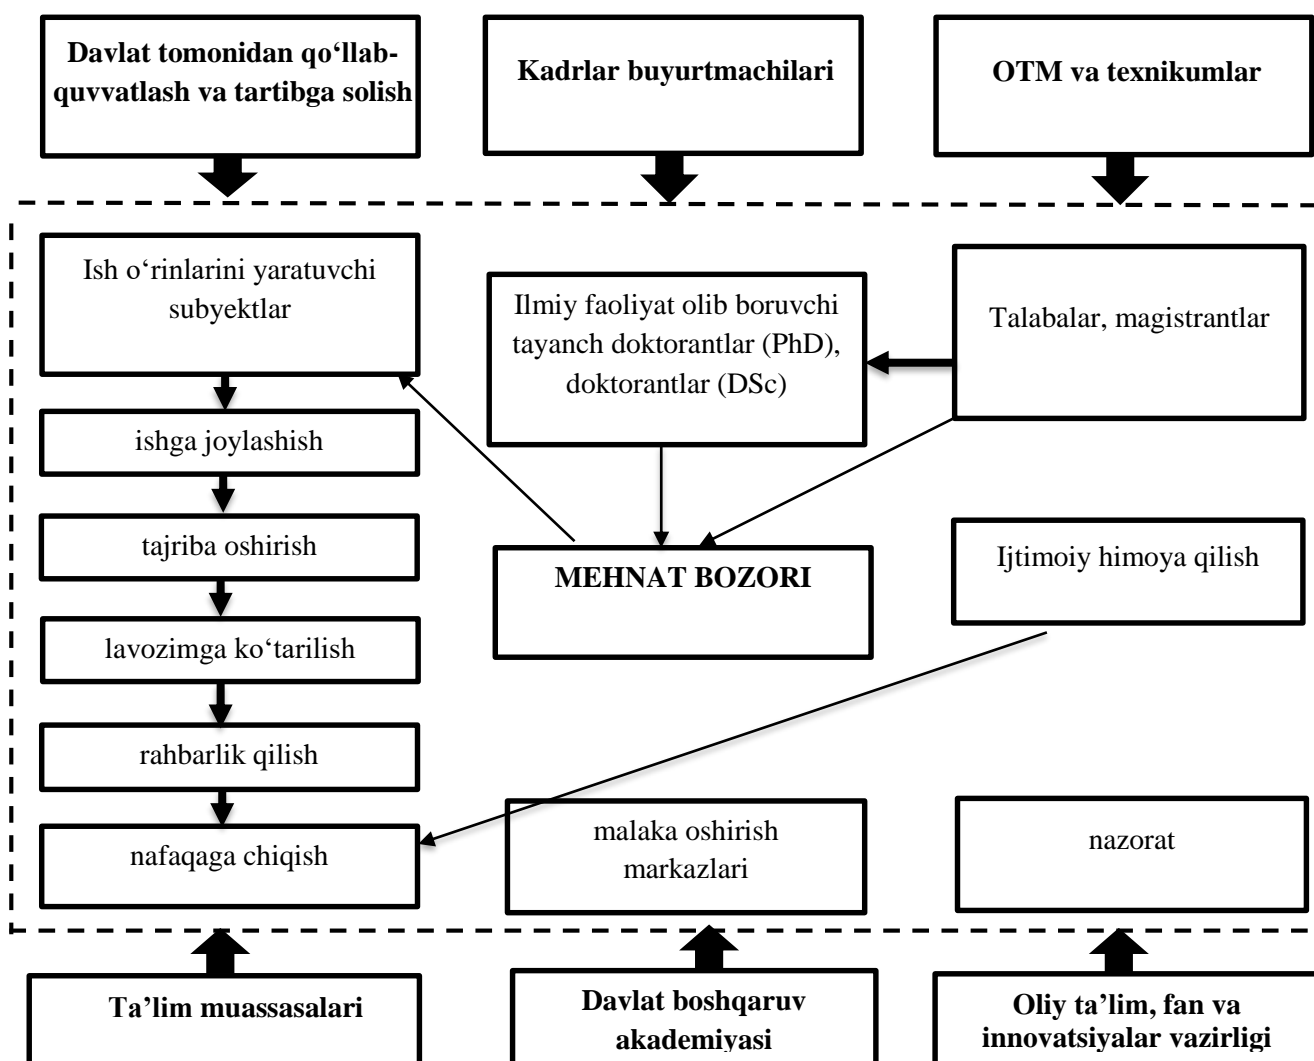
Davlat tomonidan qo‘llab-quvvatlash va tartibga solish

Kadrlar buyurtmachilari

OTM va texnikumlar

Ish o‘rinlarini yaratuvchi subyektlar

Ilmiy faoliyat olib boruvchi tayanch doktorantlar (PhD), doktorantlar (DSc)

Talabalar, magistrantlar

ishga joylashish

tajriba oshirish

MEHNAT BOZORI

Ijtimoiy himoya qilish

lavozimga ko‘tarilish

rahbarlik qilish

nafaqaga chiqish

malaka oshirish markazlari

nazorat

Ta’lim muassasalari

Davlat boshqaruv akademiyasi

Oliy ta’lim, fan va innovatsiyalar vazirligi